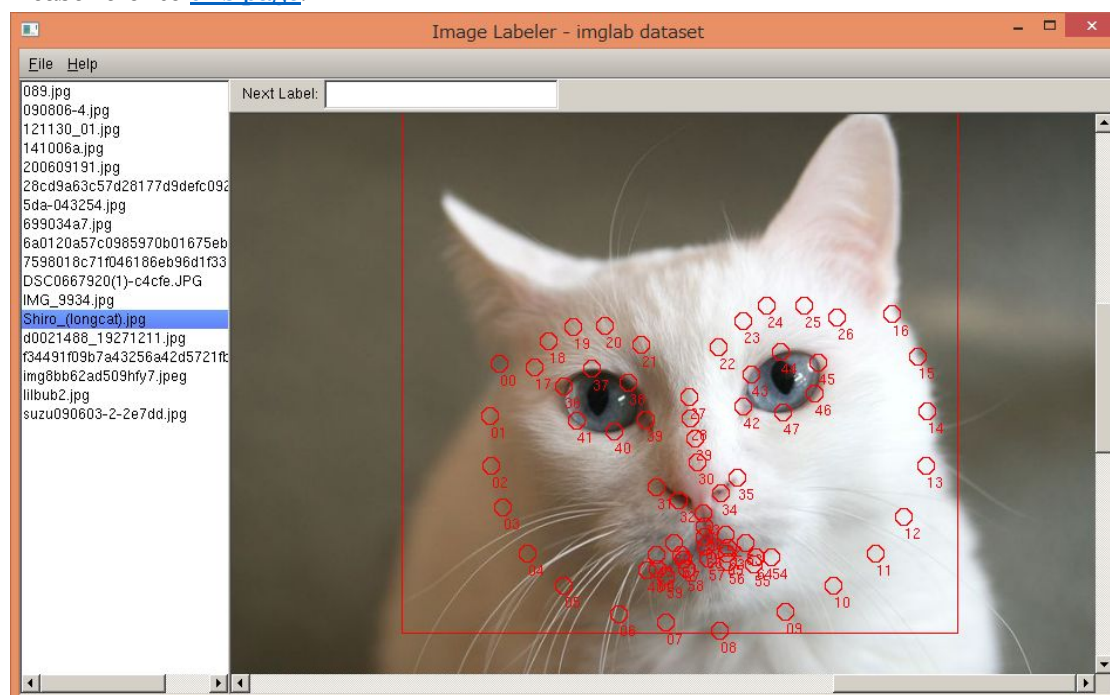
Image Labeler - imglab dataset

File Help

089.jpg
090806-4.jpg
121130_01.jpg
141006a.jpg
200609191.jpg
28cd9a63c57d28177d9defc092
5da-043254.jpg
699034a7.jpg
6a0120a57c0985970b01675eb
7598018c71f046186eb96d1f33
DSC0667920(1)-c4cfe.JPG
IMG_9934.jpg
Shiro_(longcat).jpg
d0021488_19271211.jpg
f34491f09b7a43256a42d5721fb
img8bb62ad509hfy7.jpeg
lilbub2.jpg
suzu090603-2-2e7dd.jpg

Next Label:

00 01 02 03 04 05 06 07 08 09 10 11 12 13 14 15 16 17 18 19 20 21 22 23 24 25 26 27 28 29 30 31 32 34 35 36 37 38 39 40 41 42 43 44 45 46 47 54 55 56 57 58 59 64